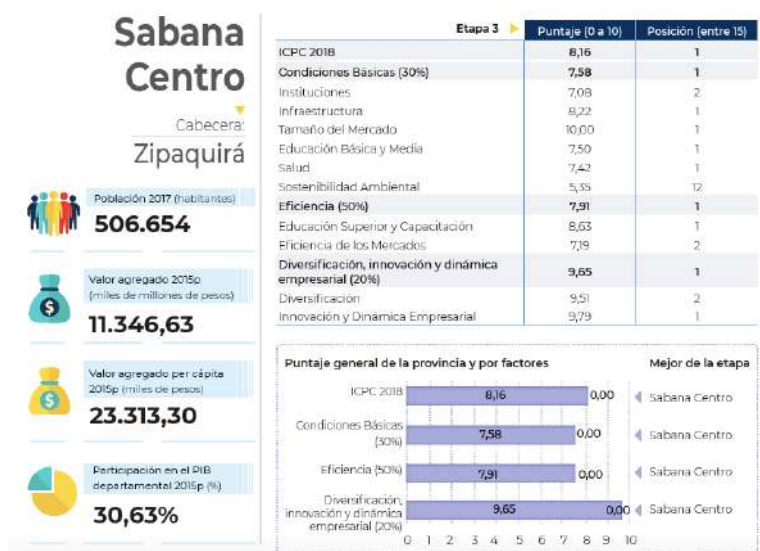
Sabana Centro

Cabecera:
Zipaquirá

Población 2017 (habitantes)
506.654

Valor agregado 2015p (miles de millones de pesos)
11.346,63

Valor agregado per cápita 2015p (miles de pesos)
23.313,30

Participación en el PIB departamental 2015p (%)
30,63%

| Etapa 3 | Puntaje (0 a 10) | Posición (entre 15) |
|---|---|---|
| ICPC 2018 | 8,16 | 1 |
| Condiciones Básicas (30%) | 7,58 | 1 |
| Instituciones | 7,08 | 2 |
| Infraestructura | 8,22 | 1 |
| Tamaño del Mercado | 10,00 | 1 |
| Educación Básica y Media | 7,50 | 1 |
| Salud | 7,42 | 1 |
| Sostenibilidad Ambiental | 5,35 | 12 |
| Eficiencia (50%) | 7,91 | 1 |
| Educación Superior y Capacitación | 8,63 | 1 |
| Eficiencia de los Mercados | 7,19 | 2 |
| Diversificación, innovación y dinámica empresarial (20%) | 9,65 | 1 |
| Diversificación | 9,51 | 2 |
| Innovación y Dinámica Empresarial | 9,79 | 1 |

Puntaje general de la provincia y por factores
Mejor de la etapa

ICPC 2018 8,16 0,00 Sabana Centro
Condiciones Básicas (30%) 7,58 0,00 Sabana Centro
Eficiencia (50%) 7,91 0,00 Sabana Centro
Diversificación, innovación y dinámica empresarial (20%) 9,65 0,00 Sabana Centro

0 1 2 3 4 5 6 7 8 9 10